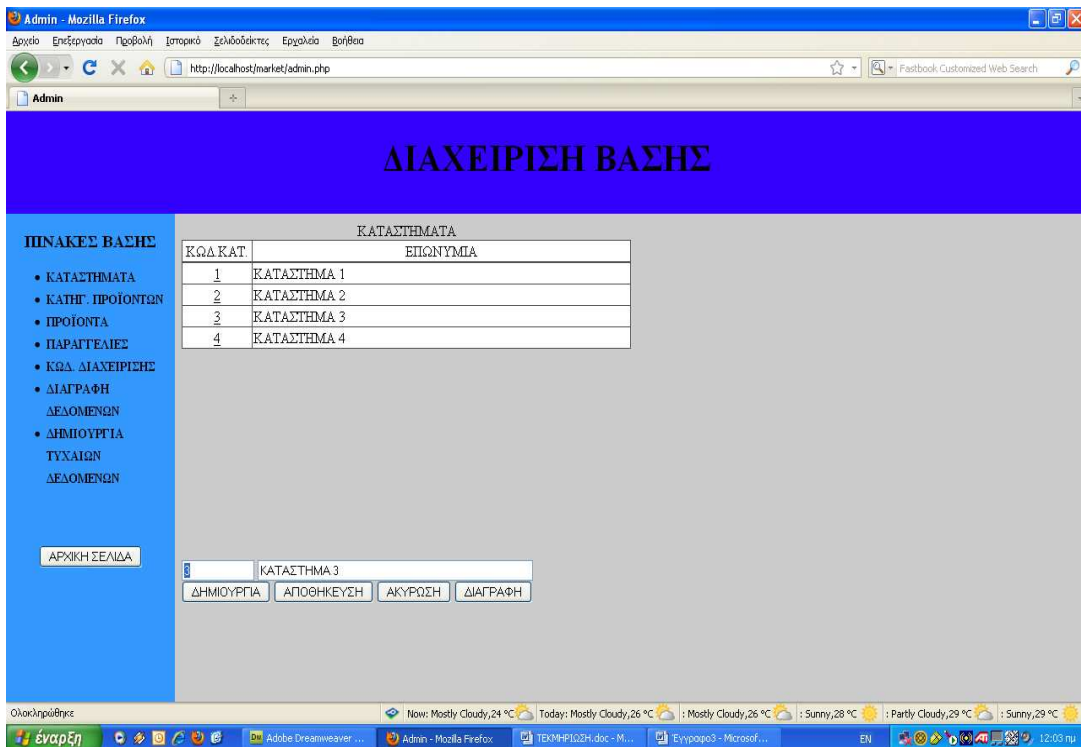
Admin - Mozilla Firefox

Αρχείο Επεξεργασία Προβολή Ιστορικό Σελιδοδείκτες Εργαλεία Βοήθεια

http://localhost/market/admin.php

Fastbook Customized Web Search

Admin

ΔΙΑΧΕΙΡΙΣΗ ΒΑΣΗΣ

ΠΙΝΑΚΕΣ ΒΑΣΗΣ

- ΚΑΤΑΣΤΗΜΑΤΑ
- ΚΑΤΗΓ. ΠΡΟΪΟΝΤΩΝ
- ΠΡΟΪΟΝΤΑ
- ΠΑΡΑΓΓΕΛΙΕΣ
- ΚΩΔ. ΔΙΑΧΕΙΡΙΣΗΣ
- ΔΙΑΓΡΑΦΗ ΔΕΔΟΜΕΝΩΝ
- ΔΗΜΙΟΥΡΓΙΑ ΤΥΧΑΙΩΝ ΔΕΔΟΜΕΝΩΝ

ΑΡΧΙΚΗ ΣΕΛΙΔΑ

ΚΑΤΑΣΤΗΜΑΤΑ

| ΚΩΔ ΚΑΤ. | ΕΠΩΝΥΜΙΑ |
|---|---|
| 1 | ΚΑΤΑΣΤΗΜΑ 1 |
| 2 | ΚΑΤΑΣΤΗΜΑ 2 |
| 3 | ΚΑΤΑΣΤΗΜΑ 3 |
| 4 | ΚΑΤΑΣΤΗΜΑ 4 |

3 ΚΑΤΑΣΤΗΜΑ 3

ΔΗΜΙΟΥΡΓΙΑ ΑΠΟΘΗΚΕΥΣΗ ΑΚΥΡΩΣΗ ΔΙΑΓΡΑΦΗ

Ολοκληρώθηκε

Now: Mostly Cloudy, 24 °C Today: Mostly Cloudy, 26 °C : Mostly Cloudy, 26 °C : Sunny, 28 °C : Partly Cloudy, 29 °C : Sunny, 29 °C

έναρξη Adobe Dreamweaver ... Admin - Mozilla Firefox ΤΕΚΜΗΡΙΩΣΗ.doc - M... Έγγραφο3 - Microsof... EN 12:03 πμ